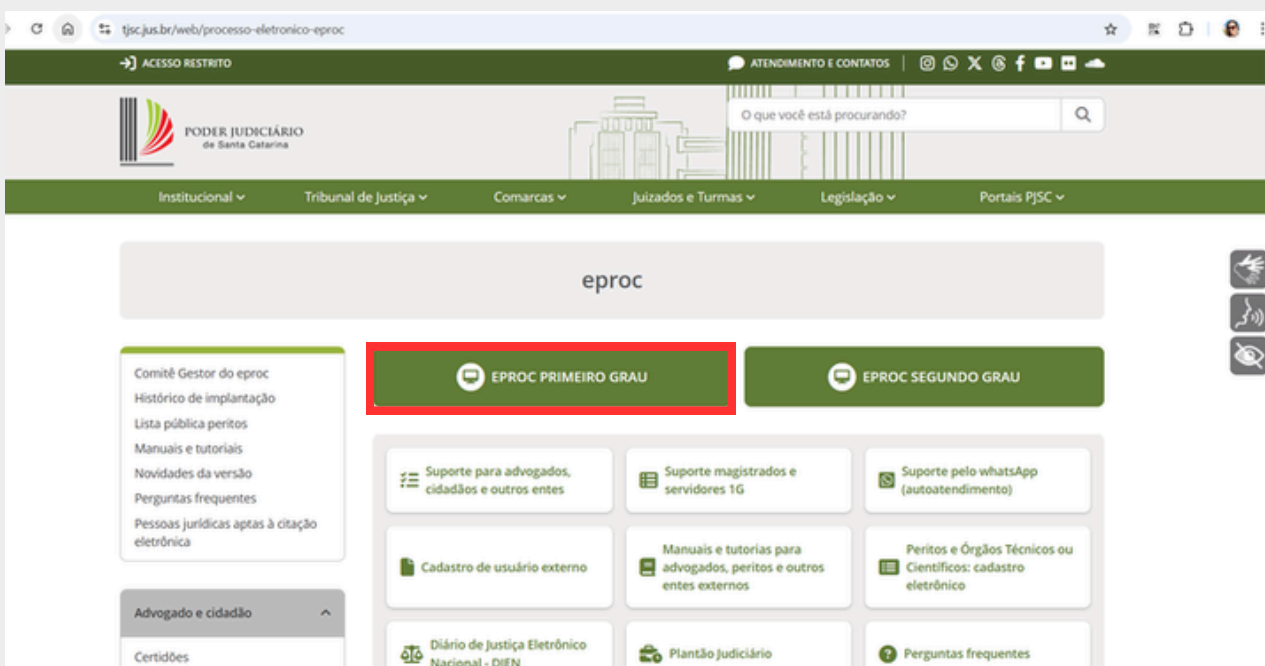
tjsc.jus.br/web/processo-eletronico-eproc

ACESSO RESTRITO

ATENDIMENTO E CONTATOS

PODER JUDICIÁRIO
de Santa Catarina

O que você está procurando?

Institucional
Tribunal de Justiça
Comarcas
Juizados e Turmas
Legislação
Portais PJSC

eproc

Comitê Gestor do eproc
Histórico de implantação
Lista pública peritos
Manuais e tutoriais
Novidades da versão
Perguntas frequentes
Pessoas jurídicas aptas à citação eletrônica

Advogado e cidadão

Certidões

EPROC PRIMEIRO GRAU

EPROC SEGUNDO GRAU

Suporte para advogados, cidadãos e outros entes

Suporte magistrados e servidores 1G

Suporte pelo whatsApp (autoatendimento)

Cadastro de usuário externo

Manuais e tutorias para advogados, peritos e outros entes externos

Peritos e Órgãos Técnicos ou Científicos: cadastro eletrônico

Diário de Justiça Eletrônico Nacional - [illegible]

Plantão Judiciário

Perguntas frequentes